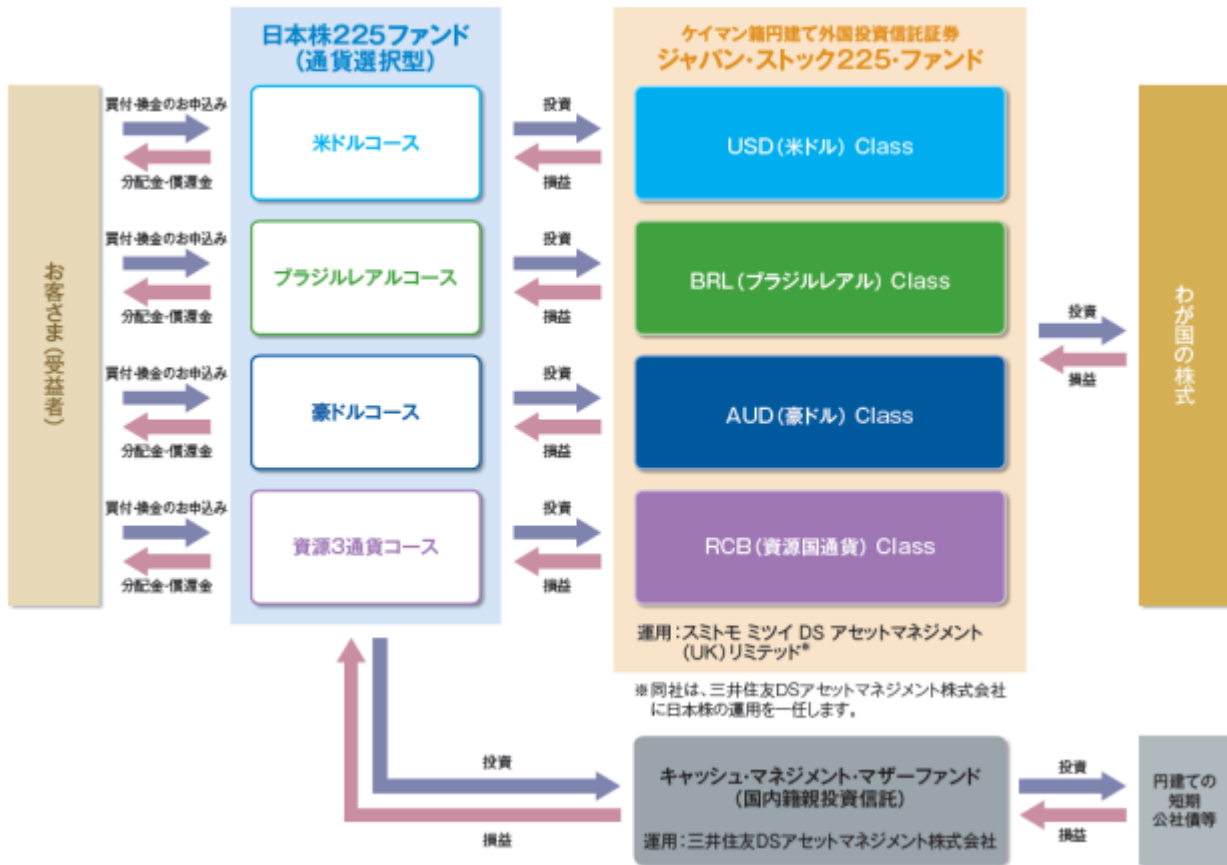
お客さま(受益者)

買付・換金のお申込み
分配金・償還金
買付・換金のお申込み
分配金・償還金
買付・換金のお申込み
分配金・償還金
買付・換金のお申込み
分配金・償還金

日本株225ファンド
(通貨選択型)

米ドルコース
ブラジルレアルコース
豪ドルコース
資源3通貨コース

投資
損益
投資
損益
投資
損益
投資
損益

ケイマン籍円建て外国投資信託証券
ジャパン・ストック225・ファンド

USD(米ドル) Class
BRL(ブラジルレアル) Class
AUD(豪ドル) Class
RCB(資源国通貨) Class

運用:スミトモ ミツイ DS アセットマネジメント (UK)リミテッド※

※同社は、三井住友DSアセットマネジメント株式会社に日本株の運用を一任します。

投資
損益

わが国の株式

投資
損益

キャッシュ・マネジメント・マザーファンド
(国内籍親投資信託)
運用:三井住友DSアセットマネジメント株式会社

投資
損益

円建ての短期公社債等